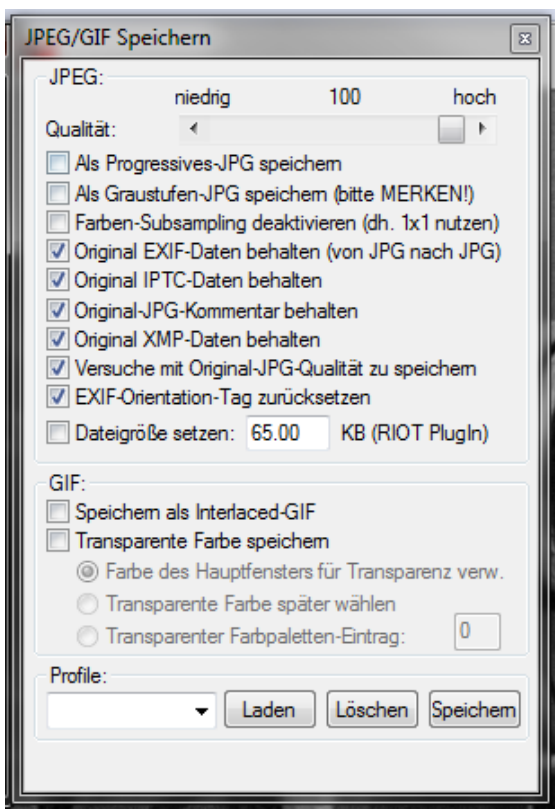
JPEG/GIF Speichern

JPEG:

niedrig 100 hoch

Qualität:

Als Progressives-JPG speichern

Als Graustufen-JPG speichern (bitte MERKEN!)

Farben-Subsampling deaktivieren (dh. 1x1 nutzen)

Original EXIF-Daten behalten (von JPG nach JPG)

Original IPTC-Daten behalten

Original-JPG-Kommentar behalten

Original XMP-Daten behalten

Versuche mit Original-JPG-Qualität zu speichern

EXIF-Orientation-Tag zurücksetzen

Dateigröße setzen: 65.00 KB (RIOT PlugIn)

GIF:

Speichern als Interlaced-GIF

Transparente Farbe speichern

Farbe des Hauptfensters für Transparenz verw.

Transparente Farbe später wählen

Transparenter Farbpaletten-Eintrag: 0

Profile:

Laden Löschen Speichern